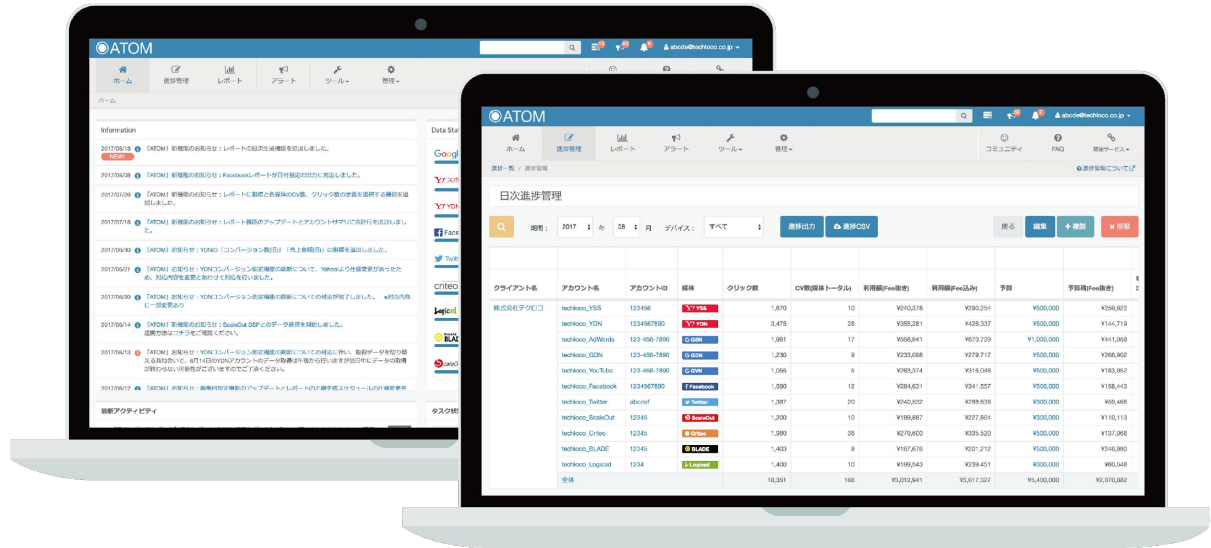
ATOM

abcde@techloco.co.jp

ホーム
進捗管理
レポート
アラート
ツール
管理

ホーム

Information

2017/08/18 「ATOM」新機能のお知らせ：レポートの日次生成機能を追加しました。
NEW!
2017/08/08 「ATOM」新機能のお知らせ：Facebookレポートが日付指定の出力に対応しました。
2017/07/26 「ATOM」新機能のお知らせ：レポートに動画と各媒体のCV数、クリック数の表示を選択する機能を追加しました。
2017/07/18 「ATOM」新機能のお知らせ：レポート機能のアップデートとアカウントサマリに合計行を追加しました。
2017/06/30 「ATOM」お知らせ：YDNの「コンバージョン数(旧)」「売上金額(旧)」の削除を追加しました。
2017/06/21 「ATOM」お知らせ：YDNコンバージョン測定機能の刷新について、Yahooより仕様変更があったため、対応内容を変更とあわせて対応を行いました。
2017/06/20 「ATOM」お知らせ：YDNコンバージョン測定機能の刷新についての対応が完了しました。
2017/06/14 「ATOM」新機能のお知らせ：ScaleOut DSPとのデータ連携を開始しました。
2017/06/13 「ATOM」お知らせ：YDNコンバージョン測定機能の刷新についての対応に伴い、取得データを取り直える対応を行います。
2017/06/12 「ATOM」お知らせ：新機能のアップデートとレポートの仕様スケジュールの仕様変更

最新アクティビティ

Data Sta
タスク状

ATOM

abcde@techloco.co.jp

ホーム
進捗管理
レポート
アラート
ツール
管理
コミュニティ
FAQ
関連サービス

進捗一覧 / 進捗管理
選択管理について

日次進捗管理

期間： 2017 年 08 月 デバイス： すべて 進捗出力 進捗CSV 戻る 編集 + 複製 削除

| クライアント名 | アカウント名 | アカウントID | 媒体 | クリック数 | CV数(媒体トータル) | 利用額(Fee抜き) | 利用額(Fee込み) | 予算 | 予算残(Fee抜き) |
|---|---|---|---|---|---|---|---|---|---|
| 株式会社テクロコ | techloco_YSS | 123456 | YSS | 1,670 | 10 | ¥240,378 | ¥293,251 | ¥500,000 | ¥259,622 |
| | techloco_YDN | 1234567890 | YDN | 3,475 | 28 | ¥355,281 | ¥426,337 | ¥500,000 | ¥144,719 |
| | techloco_AdWords | 123-456-7890 | GSN | 1,861 | 17 | ¥558,641 | ¥673,729 | ¥1,000,000 | ¥441,359 |
| | techloco_GDN | 123-456-7890 | GDN | 1,230 | 9 | ¥233,098 | ¥279,717 | ¥500,000 | ¥266,902 |
| | techloco_YouTube | 123-456-7890 | GVN | 1,056 | 5 | ¥263,374 | ¥316,049 | ¥500,000 | ¥183,952 |
| | techloco_Facebook | 1234567890 | Facebook | 1,590 | 12 | ¥284,631 | ¥341,557 | ¥500,000 | ¥158,443 |
| | techloco_Twitter | abcdef | Twitter | 1,387 | 20 | ¥240,532 | ¥288,638 | ¥500,000 | ¥59,468 |
| | techloco_ScaleOut | 12345 | ScaleOut | 1,200 | 10 | ¥189,887 | ¥227,864 | ¥300,000 | ¥110,113 |
| | techloco_Criteo | 12345 | Criteo | 1,980 | 38 | ¥279,600 | ¥335,520 | ¥300,000 | ¥137,066 |
| | techloco_BLADE | 12345 | BLADE | 1,400 | 9 | ¥167,676 | ¥201,212 | ¥300,000 | ¥246,990 |
| | techloco_Logicad | 1234 | Logicad | 1,400 | 10 | ¥199,543 | ¥239,451 | ¥300,000 | ¥60,548 |
| | 全体 | | | 18,351 | 168 | ¥3,012,641 | ¥3,617,327 | ¥5,400,000 | ¥2,070,882 |